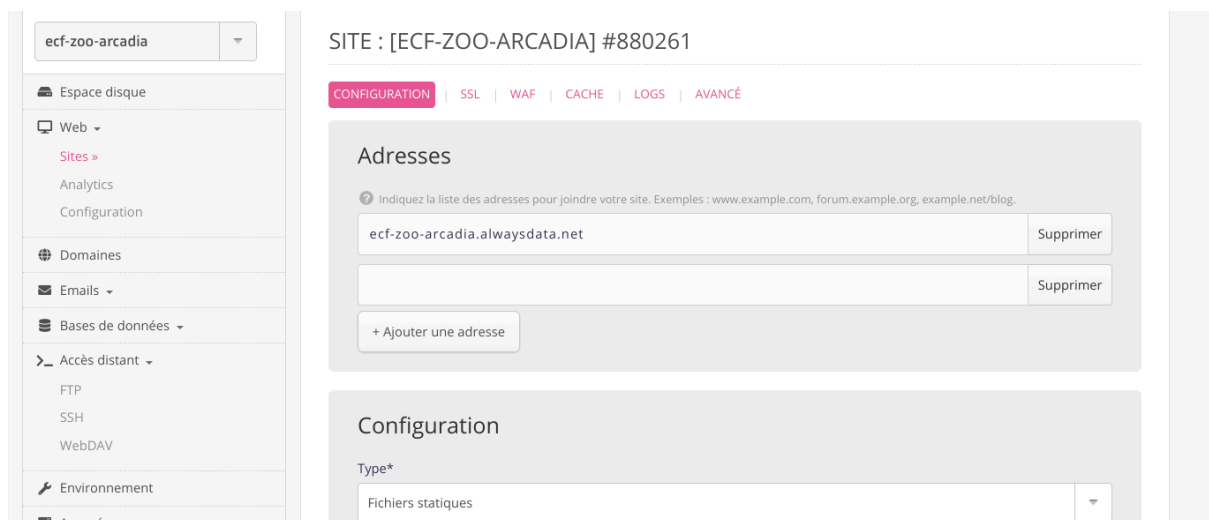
ecf-zoo-arcadia

Espace disque

Web

Sites »

Analytics

Configuration

Domaines

Emails

Bases de données

Accès distant

FTP

SSH

WebDAV

Environnement

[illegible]

SITE : [ECF-ZOO-ARCADIA] #880261

CONFIGURATION | SSL | WAF | CACHE | LOGS | AVANCÉ

Adresses

Indiquez la liste des adresses pour joindre votre site. Exemples : www.example.com, forum.example.org, example.net/blog.

ecf-zoo-arcadia.alwaysdata.net

Supprimer

Supprimer

+ Ajouter une adresse

Configuration

Type*

Fichiers statiques